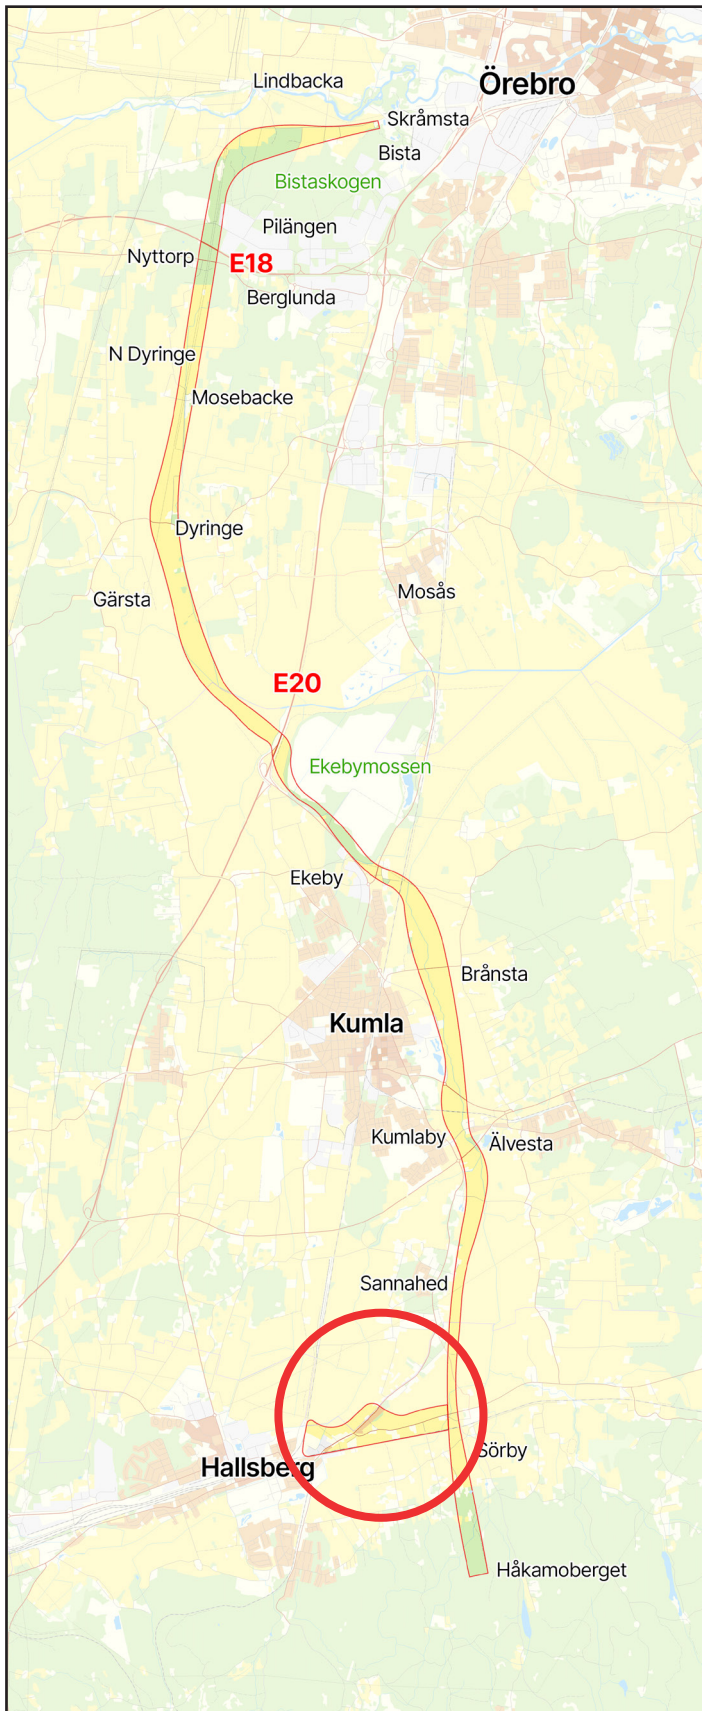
Lindbacka
Örebro
Skråmsta
Bista
Bistaskogen
Pilängen
Nyttorp
E18
Berglunda
N Dyringe
Mosebacke
Dyringe
Gärsta
Mosås
E20
Ekebymossen
Ekeby
Brånsta
Kumla
Kumlaby
Älvesta
Sannahed
Sörby
Hallsberg
Håkamoberget